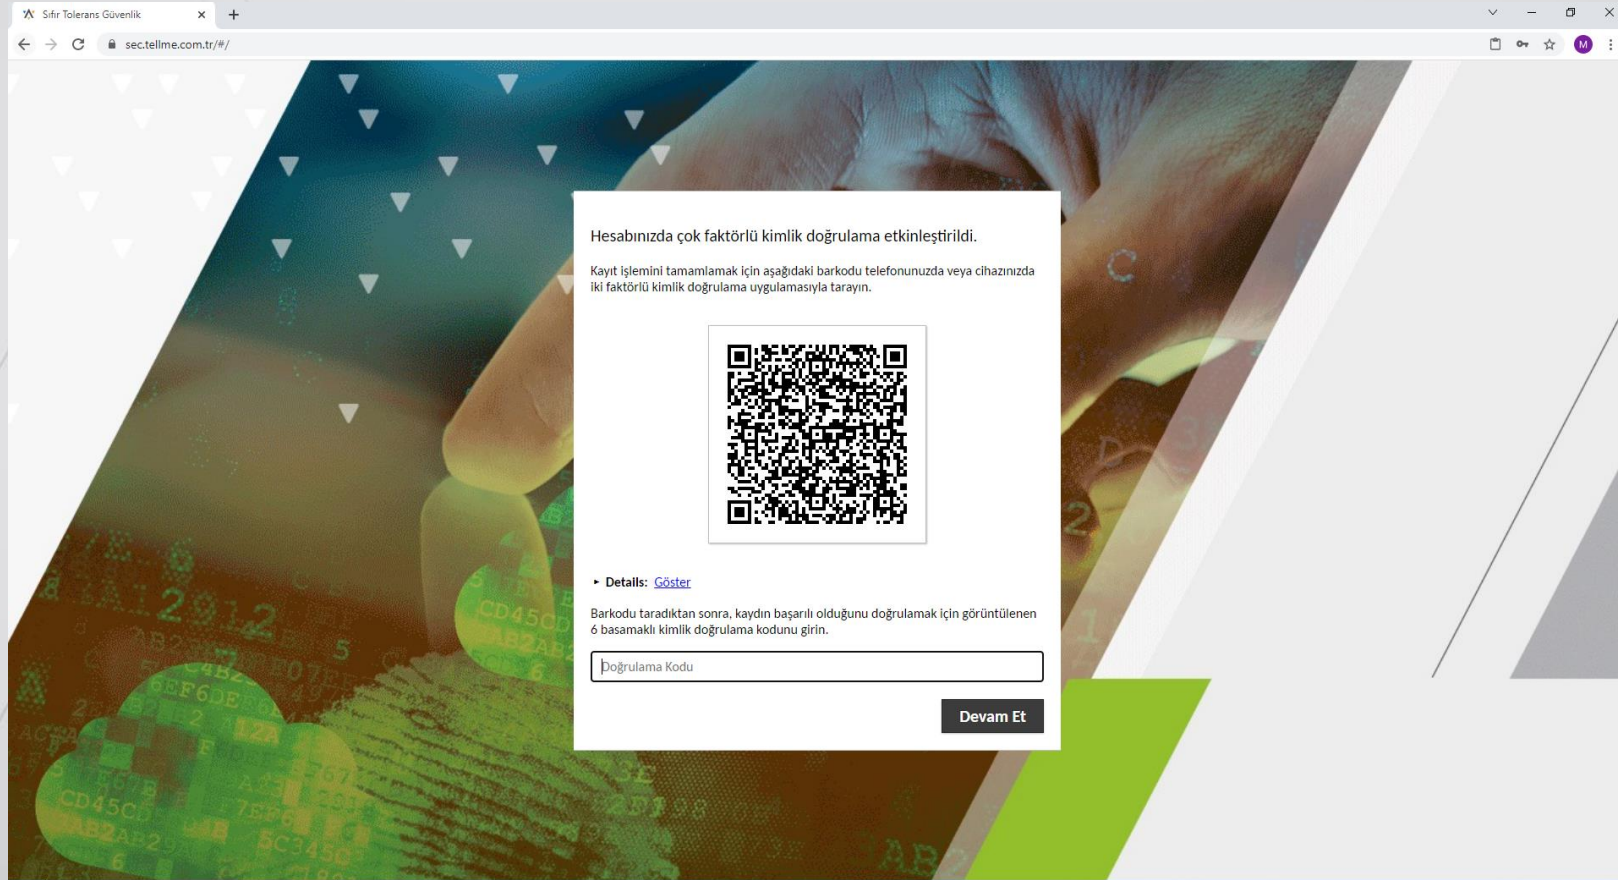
Sıfır Tolerans Güvenlik

sec.tellme.com.tr/#/

M

Hesabınızda çok faktörlü kimlik doğrulama etkinleştirildi.

Kayıt işlemini tamamlamak için aşağıdaki barkodu telefonunuzda veya cihazınızda iki faktörlü kimlik doğrulama uygulamasıyla tarayın.

► Details: Göster

Barkodu taradıktan sonra, kaydın başarılı olduğunu doğrulamak için görüntülenen 6 basamaklı kimlik doğrulama kodunu girin.

Doğrulama Kodu

Devam Et